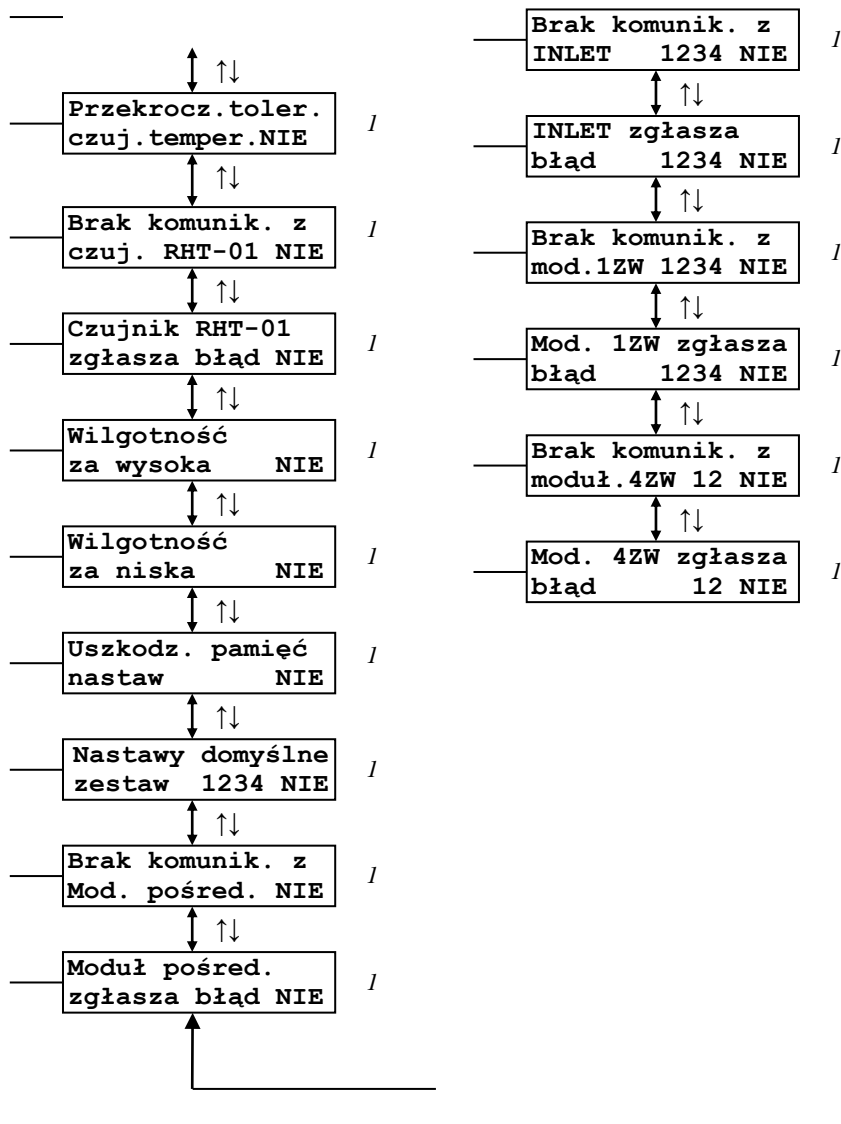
↑↓

Przekrocz.toler.
czuj.temper.NIE

1

↑↓

Brak komunik. z
czuj. RHT-01 NIE

1

↑↓

Czujnik RHT-01
zgłasza błąd NIE

1

↑↓

Wilgotność
za wysoka NIE

1

↑↓

Wilgotność
za niska NIE

1

↑↓

Uszkodz. pamięć
nastaw NIE

1

↑↓

Nastawy domyślne
zestaw 1234 NIE

1

↑↓

Brak komunik. z
Mod. pośred. NIE

1

↑↓

Moduł pośred.
zgłasza błąd NIE

1

Brak komunik. z
INLET 1234 NIE

1

↑↓

INLET zgłasza
błąd 1234 NIE

1

↑↓

Brak komunik. z
mod.1ZW 1234 NIE

1

↑↓

Mod. 1ZW zgłasza
błąd 1234 NIE

1

↑↓

Brak komunik. z
moduł.4ZW 12 NIE

1

↑↓

Mod. 4ZW zgłasza
błąd 12 NIE

1